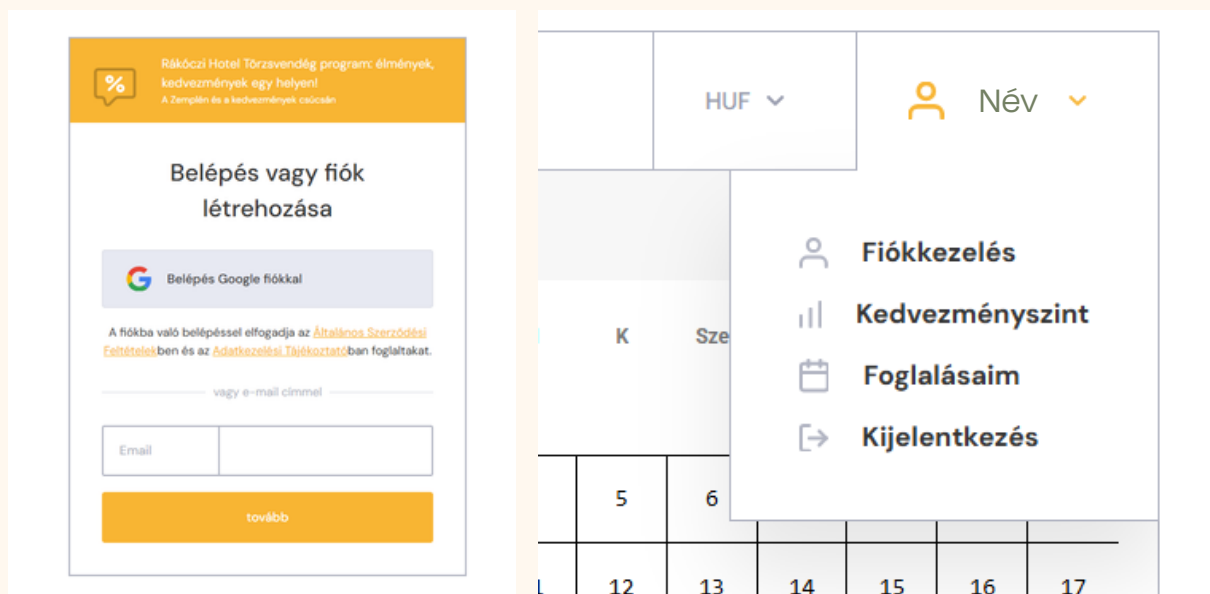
Rákóczi Hotel Törzsvendég program: élmények, kedvezmények egy helyen!
A Zemplén és a kedvezmények csúcsán

Belépés vagy fiók létrehozása

Belépés Google fiókkal

A fiókba való belépéssel elfogadja az Általános Szerződési Feltételekben és az Adatkezelési Tájékoztatóban foglaltakat.

vagy e-mail címmel

Email

tovább

HUF

Név

Fiókkezelés
Kedvezményszint
Foglalásaim
Kijelentkezés

K
Sze

5
6
12
13
14
15
16
17